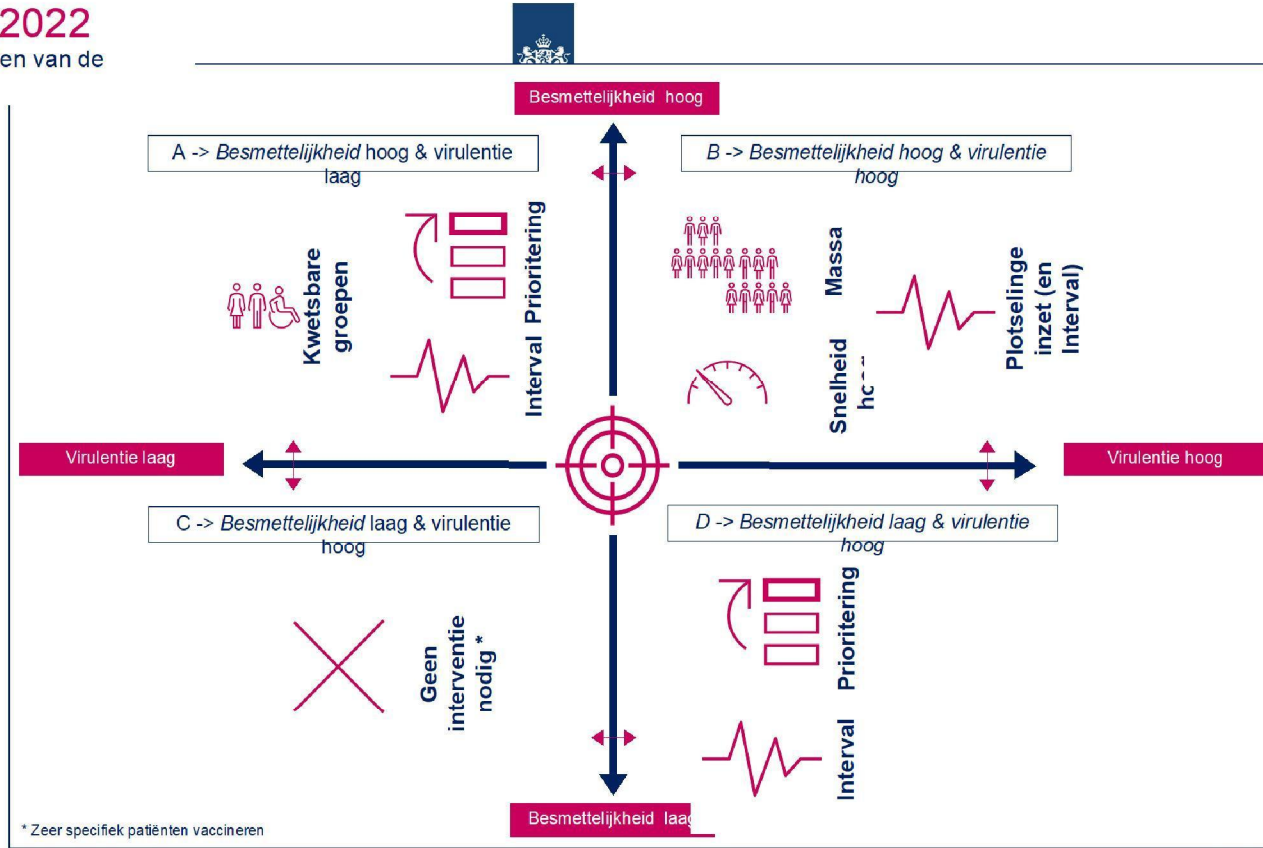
2022
en van de

Besmettelijkheid hoog

A -> *Besmettelijkheid* hoog & virulentie laag

B -> *Besmettelijkheid hoog & virulentie hoog*

Kwetsbare groepen

Interval Prioritering

Massa

Snelheid h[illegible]

Plotselinge inzet (en Interval)

Virulentie laag

Virulentie hoog

C -> *Besmettelijkheid* laag & virulentie hoog

D -> *Besmettelijkheid laag & virulentie hoog*

Geen interventie nodig *

Prioritering

Interval

Besmettelijkheid laa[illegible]

* Zeer specifiek patiënten vaccineren